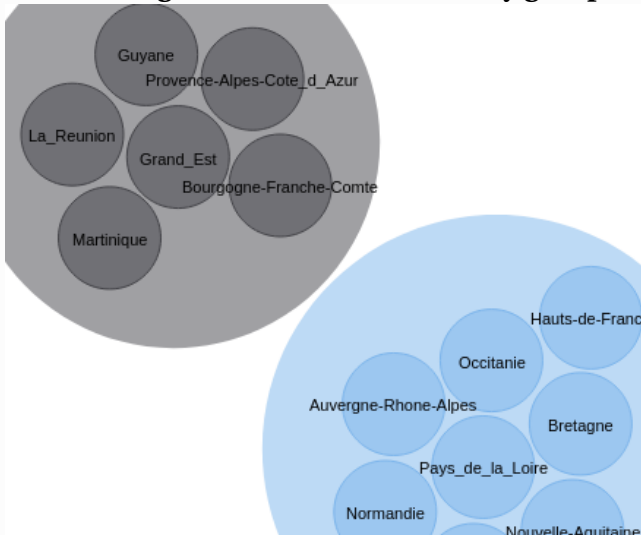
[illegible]

Guyane

Provence-Alpes-Cote_d_Azur

La_Reunion

Grand_Est

Bourgogne-Franche-Comte

Martinique

Hauts-de-Franc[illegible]

Occitanie

Auvergne-Rhone-Alpes

Bretagne

Pays_de_la_Loire

Normandie

Nouvelle-Aquitaine